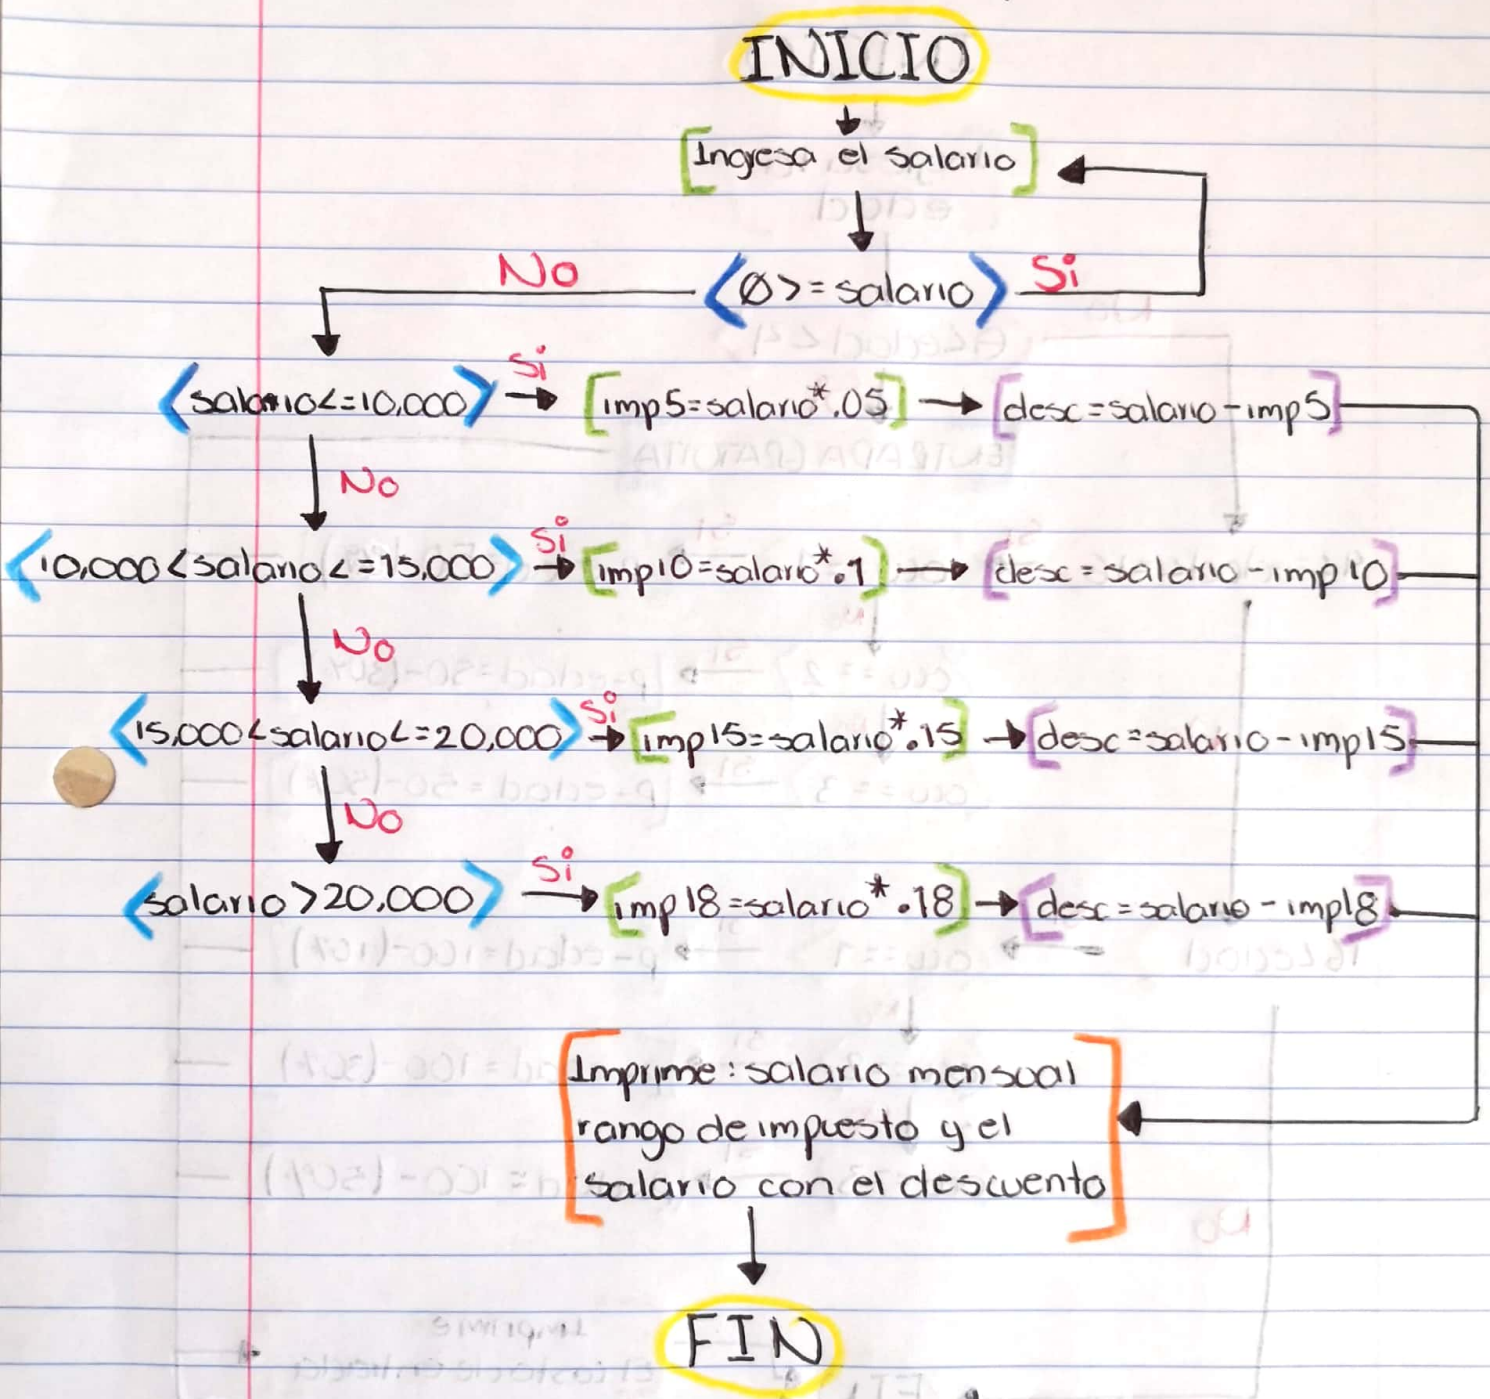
INICIO

Ingresa el salario

No

Ø>=salario

Si

salario<=10,000

Si

imp5=salario*.05

desc=salario-imp5

No

10,000<salario<=15,000

Si

imp10=salario*.1

desc=salario-imp10

No

15,000<salario<=20,000

Si

imp15=salario*.15

desc=salario-imp15

No

salario>20,000

Si

imp18=salario*.18

desc=salario-imp18

Imprime: salario mensual rango de impuesto y el salario con el descuento

FIN